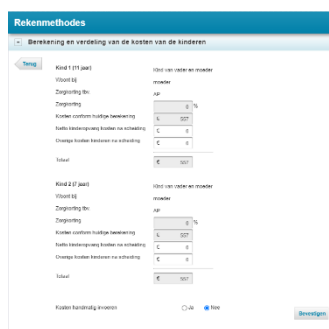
Rekenmethodes

Berekening en verdeling van de kosten van de kinderen

Terug

Kind 1 (11 jaar)
Kind van vader en moeder

Woont bij
moeder

Zorgkorting tbv.
xp

Zorgkorting
0 %

Kosten conform huidige berekening
€ 507

Netto kinderopvang kosten na aftrekking
€ 0

Overige kosten kinderen na aftrekking
€ 0

Totaal
€ 507

Kind 2 (7 jaar)
Kind van vader en moeder

Woont bij
moeder

Zorgkorting tbv.
xp

Zorgkorting
0 %

Kosten conform huidige berekening
€ 507

Netto kinderopvang kosten na aftrekking
€ 0

Overige kosten kinderen na aftrekking
€ 0

Totaal
€ 507

Kosten handmatig invoeren
Ja
Nee

Bevestigen